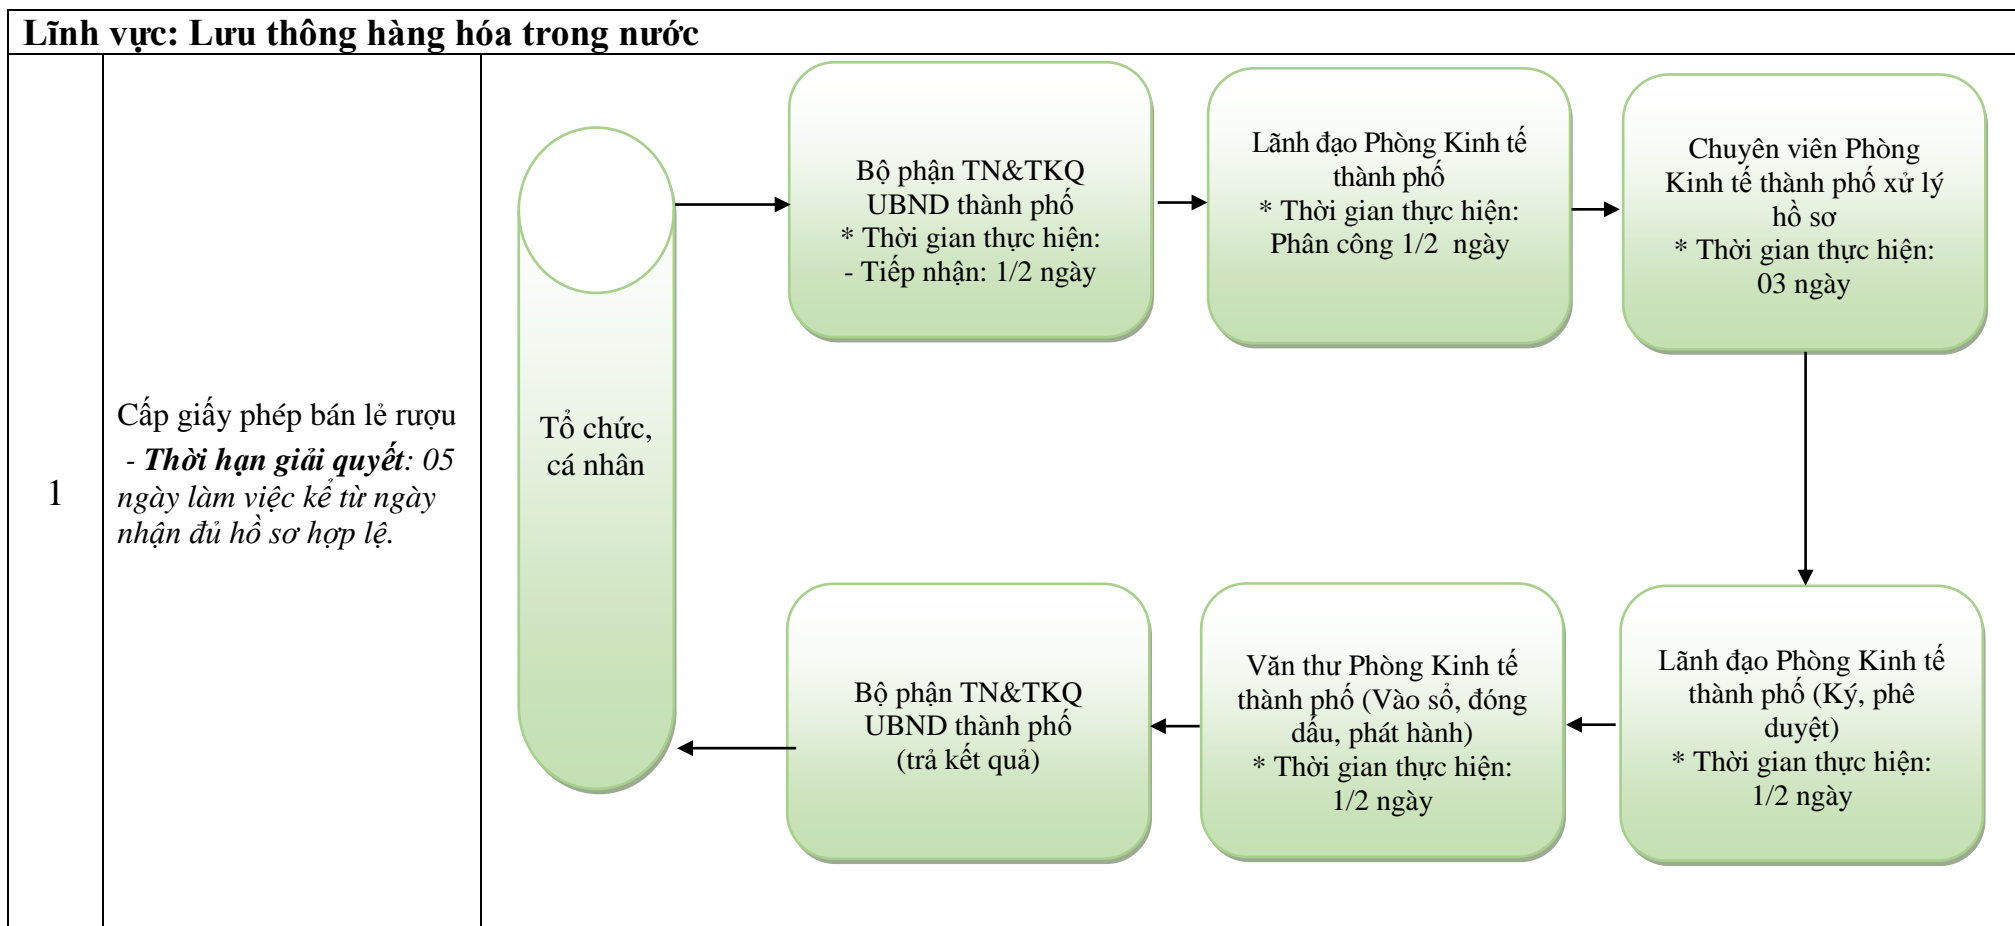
Lĩnh vực: Lưu thông hàng hóa trong nước

1

Cấp giấy phép bán lẻ rượu
- *Thời hạn giải quyết: 05 ngày làm việc kể từ ngày nhận đủ hồ sơ hợp lệ.*

Tổ chức, cá nhân

Bộ phận TN&TKQ UBND thành phố
* Thời gian thực hiện:
- Tiếp nhận: 1/2 ngày

Lãnh đạo Phòng Kinh tế thành phố
* Thời gian thực hiện: Phân công 1/2 ngày

Chuyên viên Phòng Kinh tế thành phố xử lý hồ sơ
* Thời gian thực hiện: 03 ngày

Lãnh đạo Phòng Kinh tế thành phố (Ký, phê duyệt)
* Thời gian thực hiện: 1/2 ngày

Văn thư Phòng Kinh tế thành phố (Vào sổ, đóng dấu, phát hành)
* Thời gian thực hiện: 1/2 ngày

Bộ phận TN&TKQ UBND thành phố (trả kết quả)